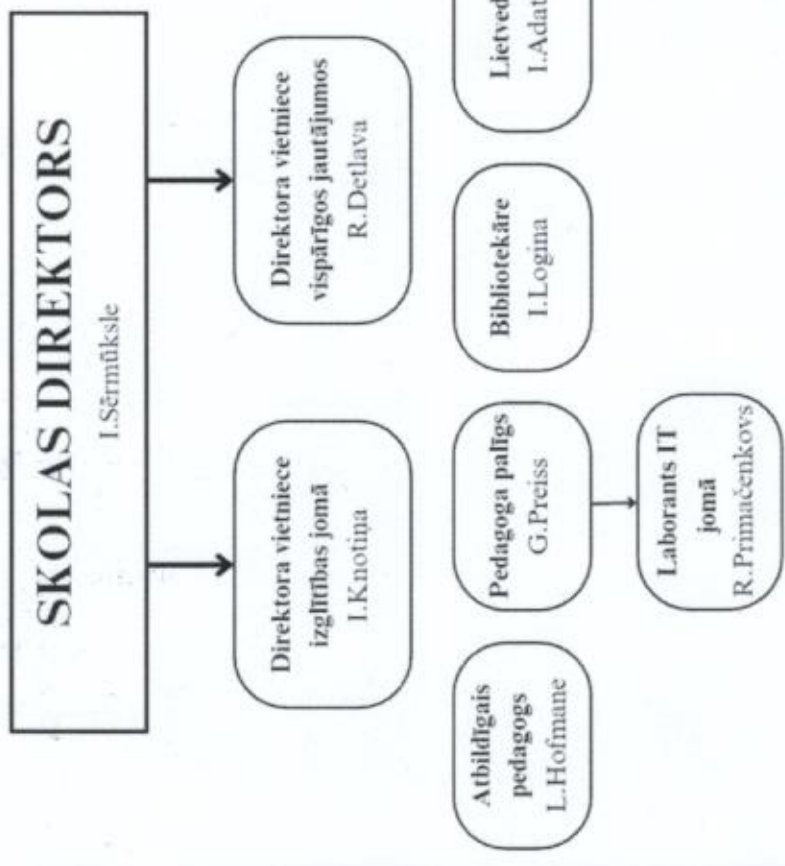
SKOLAS DIREKTORS
I.Sērmūksle

Direktora vietniece izglītības jomā
I.Knotiņa

Direktora vietniece vispārīgos jautājumos
R.Detlava

Lietved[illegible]
I.Adat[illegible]

Bibliotekāre
I.Logina

Pedagoga palīgs
G.Preiss

Laborants IT jomā
R.Primačenkovs

Atbildīgais pedagogs
L.Hofmane